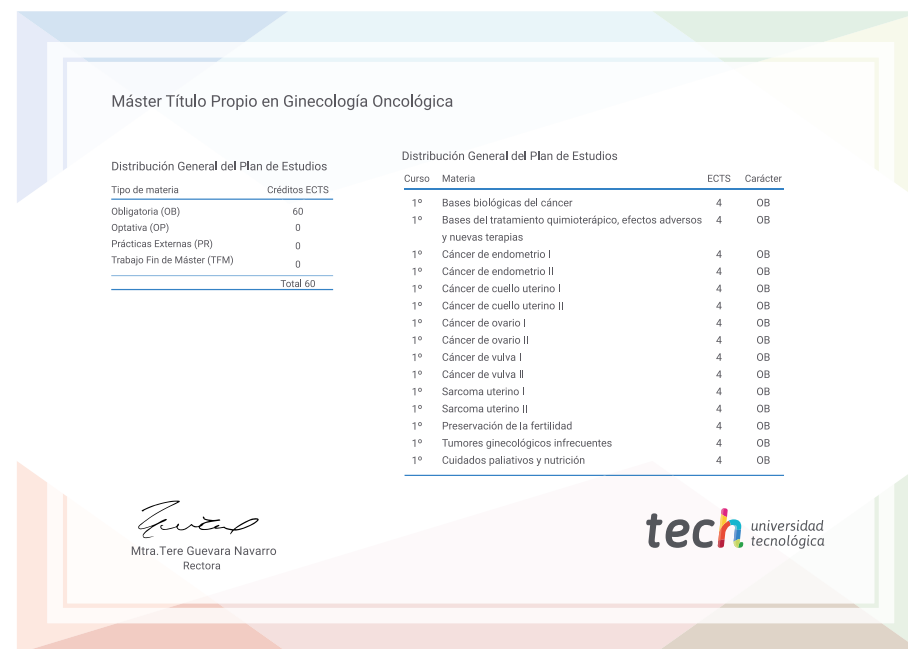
Máster Título Propio en Ginecología Oncológica

Distribución General del Plan de Estudios

| Tipo de materia | Créditos ECTS |
|---|---|
| Obligatoria (OB) | 60 |
| Optativa (OP) | 0 |
| Prácticas Externas (PR) | 0 |
| Trabajo Fin de Máster (TFM) | 0 |
| | Total 60 |

Distribución General del Plan de Estudios

| Curso | Materia | ECTS | Carácter |
|---|---|---|---|
| 1º | Bases biológicas del cáncer | 4 | OB |
| 1º | Bases del tratamiento quimioterápico, efectos adversos y nuevas terapias | 4 | OB |
| 1º | Cáncer de endometrio I | 4 | OB |
| 1º | Cáncer de endometrio II | 4 | OB |
| 1º | Cáncer de cuello uterino I | 4 | OB |
| 1º | Cáncer de cuello uterino II | 4 | OB |
| 1º | Cáncer de ovario I | 4 | OB |
| 1º | Cáncer de ovario II | 4 | OB |
| 1º | Cáncer de vulva I | 4 | OB |
| 1º | Cáncer de vulva II | 4 | OB |
| 1º | Sarcoma uterino I | 4 | OB |
| 1º | Sarcoma uterino II | 4 | OB |
| 1º | Preservación de la fertilidad | 4 | OB |
| 1º | Tumores ginecológicos infrecuentes | 4 | OB |
| 1º | Cuidados paliativos y nutrición | 4 | OB |

Mtra.Tere Guevara Navarro
Rectora

tech universidad tecnológica